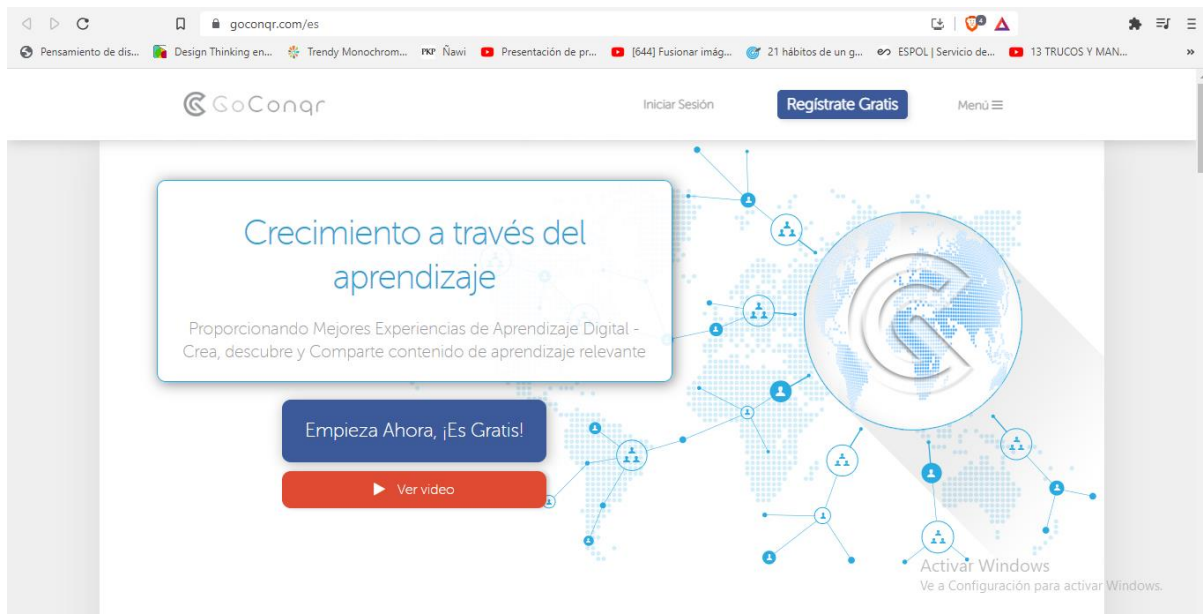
goconqr.com/es

Pensamiento de dis... Design Thinking en... Trendy Monochrom... PKP Ñawi Presentación de pr... [644] Fusionar imág... 21 hábitos de un g... ESPOL | Servicio de... 13 TRUCOS Y MAN...

GoConqr

Iniciar Sesión

Regístrate Gratis

Menú

Crecimiento a través del aprendizaje

Proporcionando Mejores Experiencias de Aprendizaje Digital - Crea, descubre y Comparte contenido de aprendizaje relevante

Empieza Ahora, ¡Es Gratis!

Ver video

Activar Windows
Ve a Configuración para activar Windows.